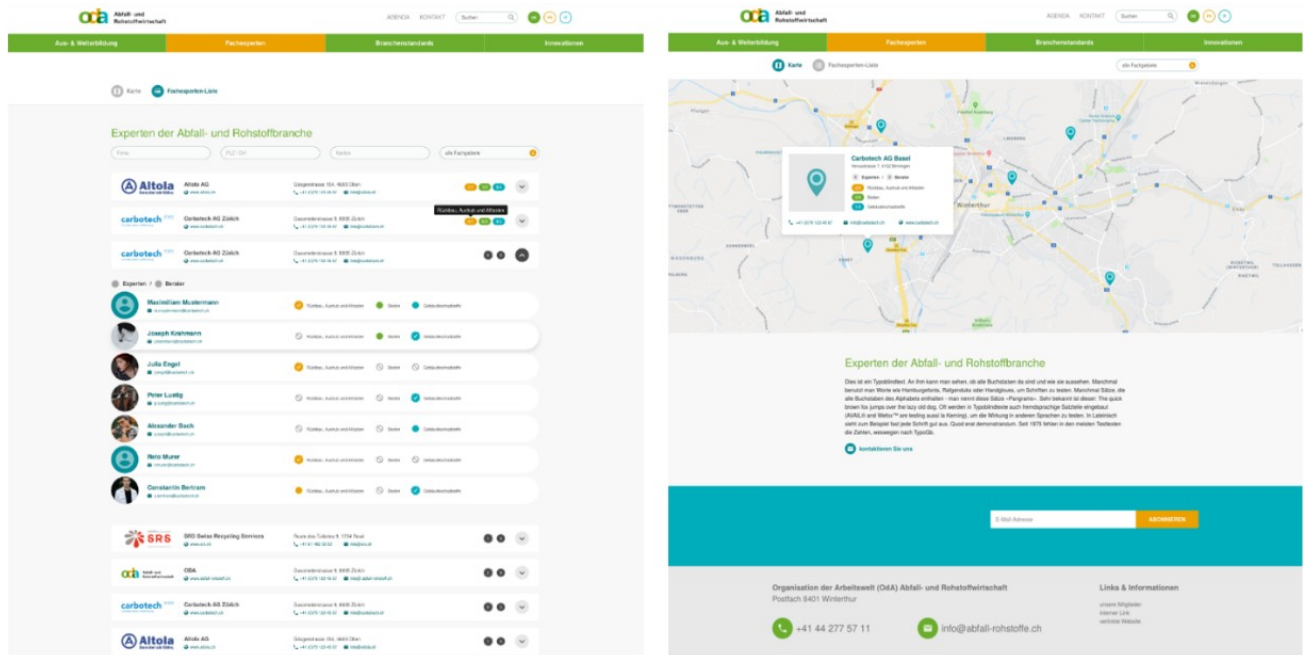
oda Abfall- und Rohstoffwirtschaft

AGENDA KONTAKT Suchen

Aus- & Weiterbildung
Fachexperten
Branchenstandards
Innovationen

Karte Fachexperten-Liste

Experten der Abfall- und Rohstoffbranche

Firma PLZ / Ort Kanton alle Fachgebiete

Altola Altola AG www.altola.ch Gösgerstrasse 104, 4600 Olten

carbotech Carbotech AG Zürich www.carbotech.ch Gasometerstrasse 9, 8005 Zürich

Rückbau, Aushub und Altlasten

carbotech Carbotech AG Zürich www.carbotech.ch Gasometerstrasse 9, 8005 Zürich

Experten / Berater

Maximiliam Mustermann
Joseph Krahmann
Julia Engel
Peter Lustig
Alexander Bach
Nero Murer
Constantin Bertram

Rückbau, Aushub und Altlasten
Deponie
Gebäudeschadstoffe

SRS Swiss Recycling Services

ODA www.abfall-rohstoff.ch Gasometerstrasse 9, 8005 Zürich

carbotech Carbotech AG Zürich www.carbotech.ch Gasometerstrasse 9, 8005 Zürich

Altola Altola AG www.altola.ch Gösgerstrasse 104, 4600 Olten

oda Abfall- und Rohstoffwirtschaft

AGENDA KONTAKT Suchen

Aus- & Weiterbildung
Fachexperten
Branchenstandards
Innovationen

Karte Fachexperten-Liste alle Fachgebiete

Carbotech AG Basel
Experten / Berater
Rückbau, Aushub und Altlasten
Deponie
Gebäudeschadstoffe
info@carbotech.ch www.carbotech.ch

Winterthur

Experten der Abfall- und Rohstoffbranche

Dies ist ein Typoblindtext. An ihm kann man sehen, ob alle Buchstaben da sind und wie sie aussehen. Manchmal benutzt man Worte wie Hamburgefonts, Rafgenduks oder Handgloves, um Schriften zu testen. Manchmal Sätze, die alle Buchstaben des Alphabets enthalten - man nennt diese Sätze »Pangrams«. Sehr bekannt ist dieser: The quick brown fox jumps over the lazy old dog. Oft werden in Typoblindtexte auch fremdsprachige Satzteile eingebaut (AVAIL® and Wefox™ are testing aussi la Kerning), um die Wirkung in anderen Sprachen zu testen. In Lateinisch sieht zum Beispiel fast jede Schrift gut aus. Quod erat demonstrandum. Seit 1975 fehlen in den meisten Testtexten die Zahlen, weswegen nach TypoGb.

kontaktieren Sie uns

E-Mail Adresse ABONNIEREN

Organisation der Arbeitswelt (OdA) Abfall- und Rohstoffwirtschaft
Postfach 8401 Winterthur

Links & Informationen
unsere Mitglieder
interner Link
verlinkte Website

+41 44 277 57 11
info@abfall-rohstoffe.ch